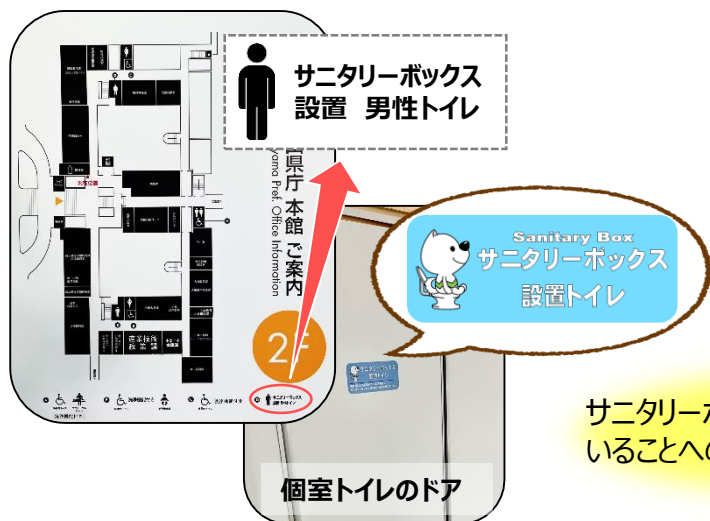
サニタリーボックス
設置　男性トイレ

県庁 本館 ご案内
ama Pref. Office Information

2F

Sanitary Box
サニタリーボックス
設置トイレ

サニタリーボックス
設置トイレ

個室トイレのドア

サニタリーボ
いることへの

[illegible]
サニタリーボックス設置トイレ